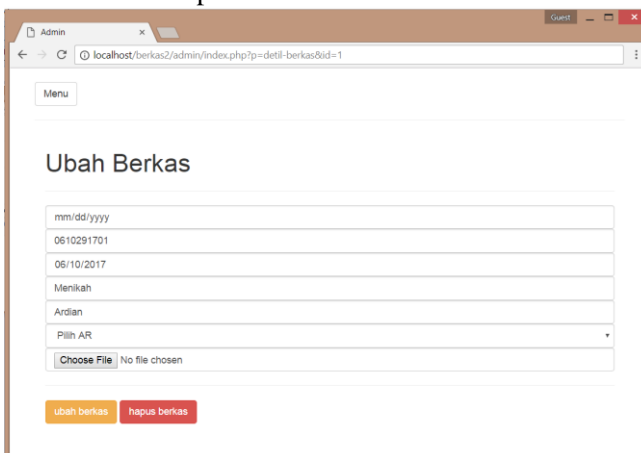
Admin ×

Guest

localhost/berkas2/admin/index.php?p=detil-berkas&id=1

Menu

Ubah Berkas

mm/dd/yyyy

0610291701

06/10/2017

Menikah

Ardian

Pilih AR

Choose File No file chosen

ubah berkas hapus berkas